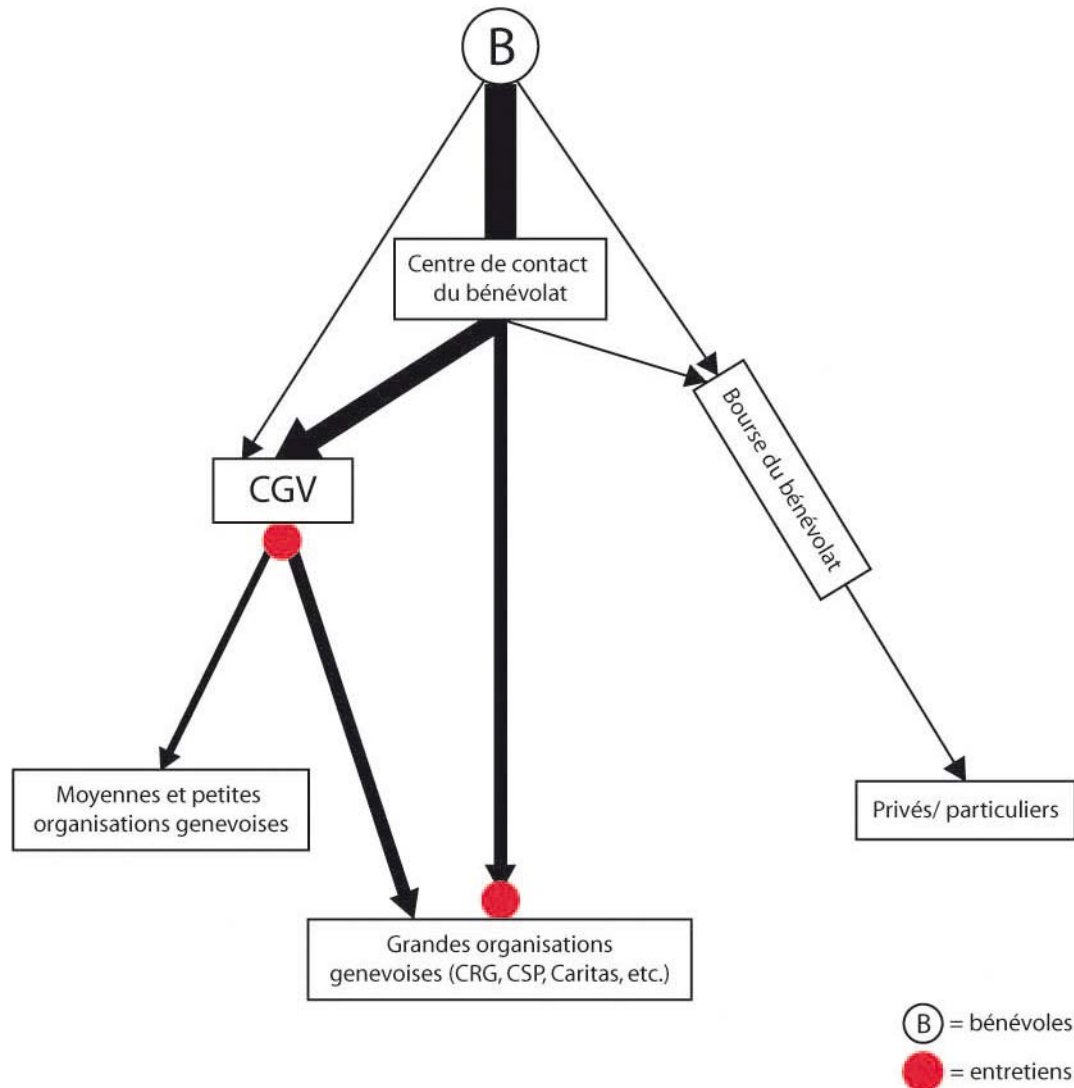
B

Centre de contact du bénévolat

CGV

Bourse du bénévolat

Moyennes et petites organisations genevoises

Privés/ particuliers

Grandes organisations genevoises (CRG, CSP, Caritas, etc.)

B = bénévoles

= entretiens